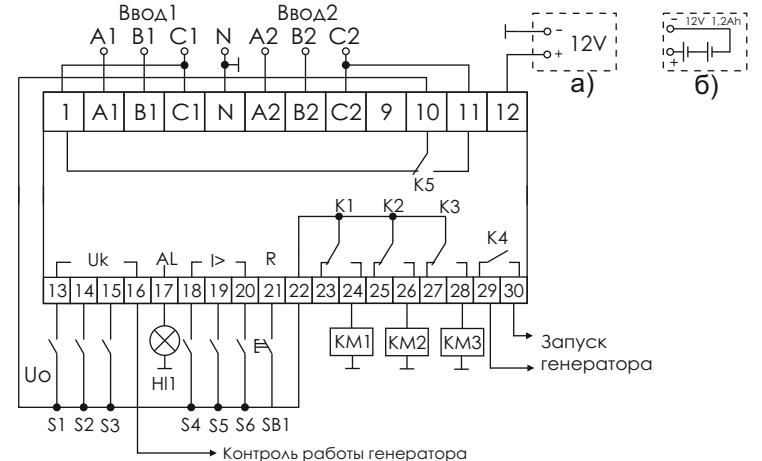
Ввод1
A1 B1 C1 N

Ввод2
A2 B2 C2

- 12V +

а)

12V 1,2Ah
- +

б)

1 A1 B1 C1 N A2 B2 C2 9 10 11 12

K5

K1 K2 K3

K4

Uk AL I> R

13 14 15 16 17 18 19 20 21 22 23 24 25 26 27 28 29 30

Uo

HI1

KM1 KM2 KM3

Запуск генератора

S1 S2 S3 S4 S5 S6 SB1

Контроль работы генератора